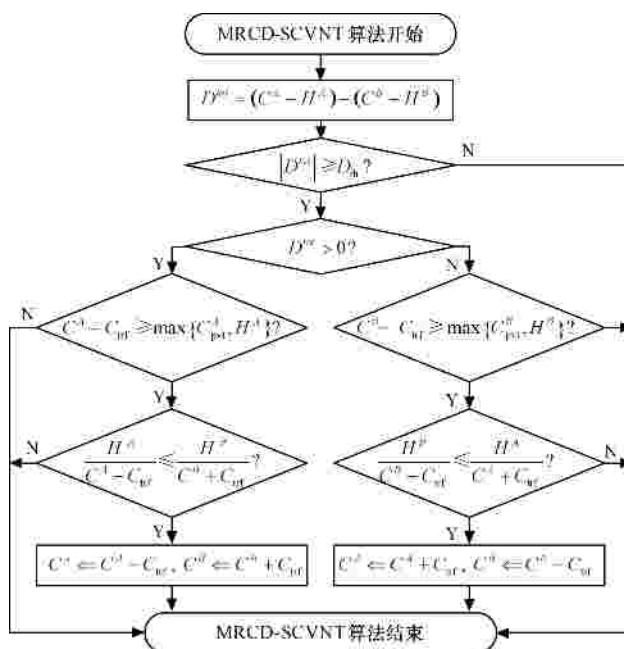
MRCD-SCVNT 算法开始

$D^{sd} = (C^{s} - H^{s}) - (C^{d} - H^{d})$

$|D^{sd}| \geqslant D_{th}$ ?

N

Y

$D^{sd} > 0$?

Y

N

N

$C^{s} - C_{ref} \geqslant \max\{C^{s}_{pst}, H^{s}\}$?

$C^{d} - C_{ref} \geqslant \max\{C^{d}_{pst}, H^{d}\}$?

Y

Y

N

$\frac{H^{s}}{C^{s} - C_{ref}} \leqslant \frac{H^{d}}{C^{d} + C_{ref}}$?

$\frac{H^{d}}{C^{d} - C_{ref}} \leqslant \frac{H^{s}}{C^{s} + C_{ref}}$?

N

Y

Y

$C^{s} \Leftarrow C^{s} - C_{ref}$, $C^{d} \Leftarrow C^{d} + C_{ref}$

$C^{s} \Leftarrow C^{s} + C_{ref}$, $C^{d} \Leftarrow C^{d} - C_{ref}$

MRCD-SCVNT 算法结束